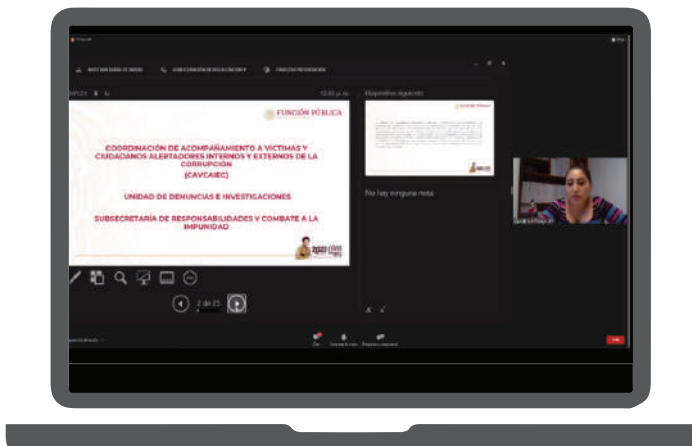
FUNCIÓN PÚBLICA

COORDINACIÓN DE ACOMPAÑAMIENTO A VÍCTIMAS Y CIUDADANOS ALERTADORES INTERNOS Y EXTERNOS DE LA CORRUPCIÓN (CAVCAIEC)

UNIDAD DE DENUNCIAS E INVESTIGACIONES

SUBSECRETARÍA DE RESPONSABILIDADES Y COMBATE A LA IMPUNIDAD

2022

12:03 p. m.

Diapositiva siguiente

No hay ninguna nota

2 de 25